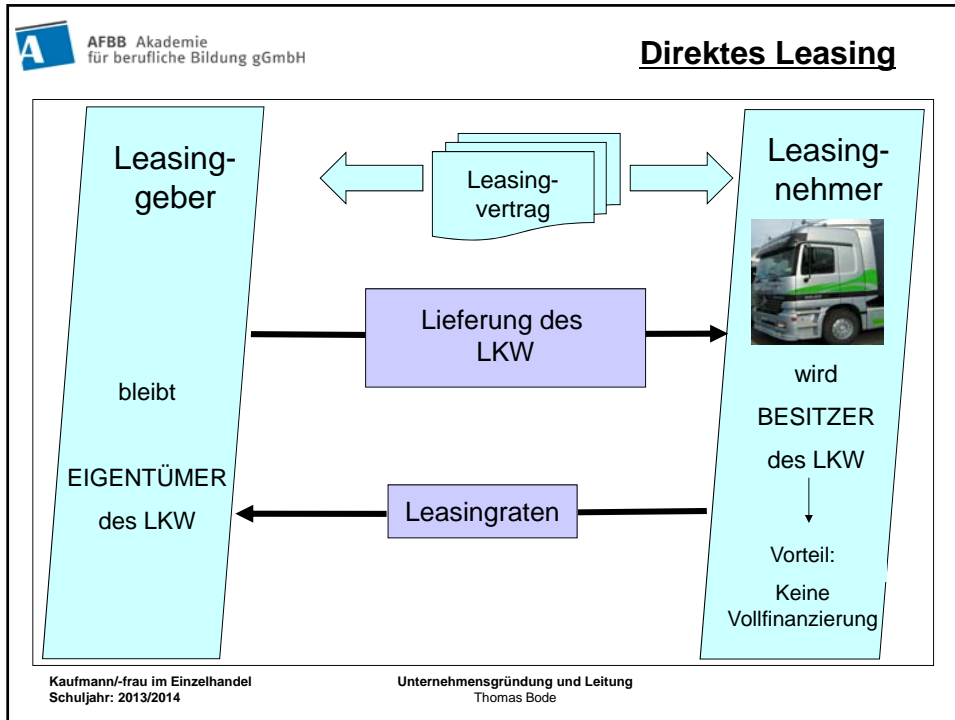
AFBB Akademie für berufliche Bildung gGmbH

Direktes Leasing

Leasinggeber

Leasingvertrag

Leasingnehmer

Lieferung des LKW

bleibt

EIGENTÜMER

des LKW

wird

BESITZER

des LKW

Leasingraten

Vorteil:

Keine Vollfinanzierung

Kaufmann/-frau im Einzelhandel
Schuljahr: 2013/2014

Unternehmensgründung und Leitung
Thomas Bode